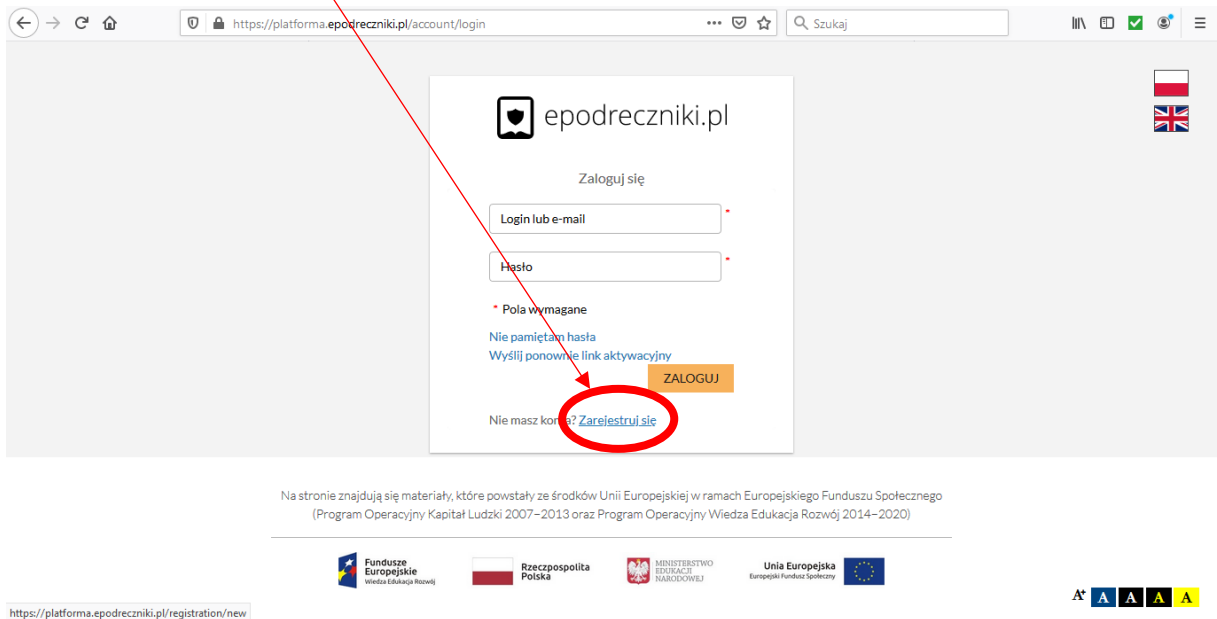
https://platforma.epodreczniki.pl/account/login

Szukaj

epodreczniki.pl

Zaloguj się

Login lub e-mail *

Hasło *

* Pola wymagane

Nie pamiętam hasła
Wyślij ponownie link aktywacyjny

ZALOGUJ

Nie masz konta? Zarejestruj się

Na stronie znajdują się materiały, które powstały ze środków Unii Europejskiej w ramach Europejskiego Funduszu Społecznego (Program Operacyjny Kapitał Ludzki 2007–2013 oraz Program Operacyjny Wiedza Edukacja Rozwój 2014–2020)

Fundusze Europejskie Wiedza Edukacja Rozwój

Rzeczpospolita Polska

MINISTERSTWO EDUKACJI NARODOWEJ

Unia Europejska Europejski Fundusz Społeczny

https://platforma.epodreczniki.pl/registration/new

A+ A A A A